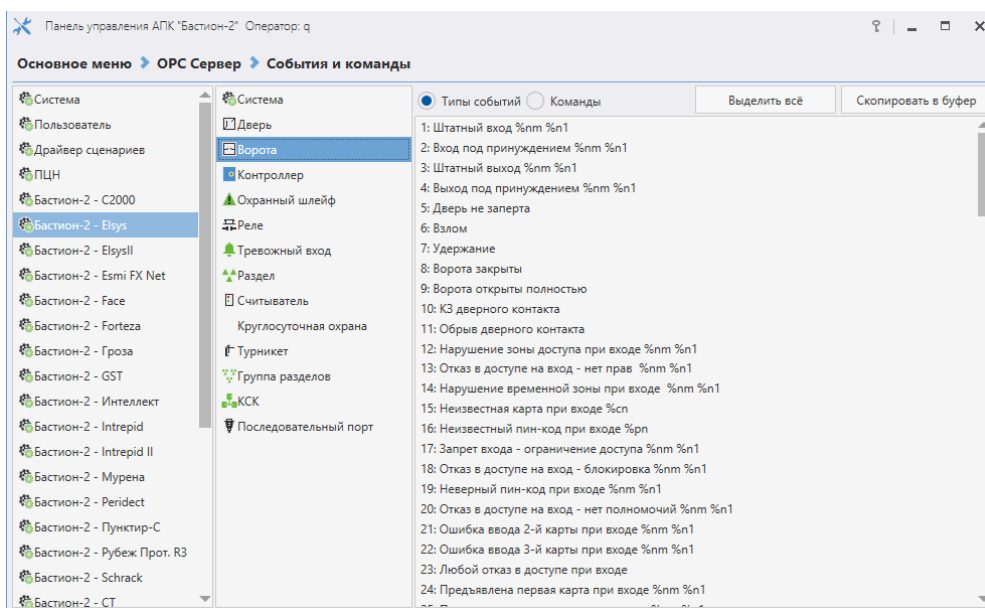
Панель управления АПК "Бастион-2" Оператор: q

Основное меню › OPC Сервер › События и команды

Система
Пользователь
Драйвер сценариев
ПЦН
Бастион-2 - С2000
Бастион-2 - Elsys
Бастион-2 - ElsysII
Бастион-2 - Esmi FX Net
Бастион-2 - Face
Бастион-2 - Forteza
Бастион-2 - Гроза
Бастион-2 - GST
Бастион-2 - Интеллект
Бастион-2 - Intrepid
Бастион-2 - Intrepid II
Бастион-2 - Мурена
Бастион-2 - Peridect
Бастион-2 - Пунктир-С
Бастион-2 - Рубеж Прот. R3
Бастион-2 - Schrack
Бастион-2 - СТ

Система
Дверь
Ворота
Контроллер
Охранный шлейф
Реле
Тревожный вход
Раздел
Считыватель
Круглосуточная охрана
Турникет
Группа разделов
КСК
Последовательный порт

Типы событий
Команды
Выделить всё
Скопировать в буфер

1: Штатный вход %nm %n1
2: Вход под принуждением %nm %n1
3: Штатный выход %nm %n1
4: Выход под принуждением %nm %n1
5: Дверь не заперта
6: Взлом
7: Удержание
8: Ворота закрыты
9: Ворота открыты полностью
10: КЗ дверного контакта
11: Обрыв дверного контакта
12: Нарушение зоны доступа при входе %nm %n1
13: Отказ в доступе на вход - нет прав %nm %n1
14: Нарушение временной зоны при входе %nm %n1
15: Неизвестная карта при входе %cn
16: Неизвестный пин-код при входе %pn
17: Запрет входа - ограничение доступа %nm %n1
18: Отказ в доступе на вход - блокировка %nm %n1
19: Неверный пин-код при входе %nm %n1
20: Отказ в доступе на вход - нет полномочий %nm %n1
21: Ошибка ввода 2-й карты при входе %nm %n1
22: Ошибка ввода 3-й карты при входе %nm %n1
23: Любой отказ в доступе при входе
24: Предъявлена первая карта при входе %nm %n1
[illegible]